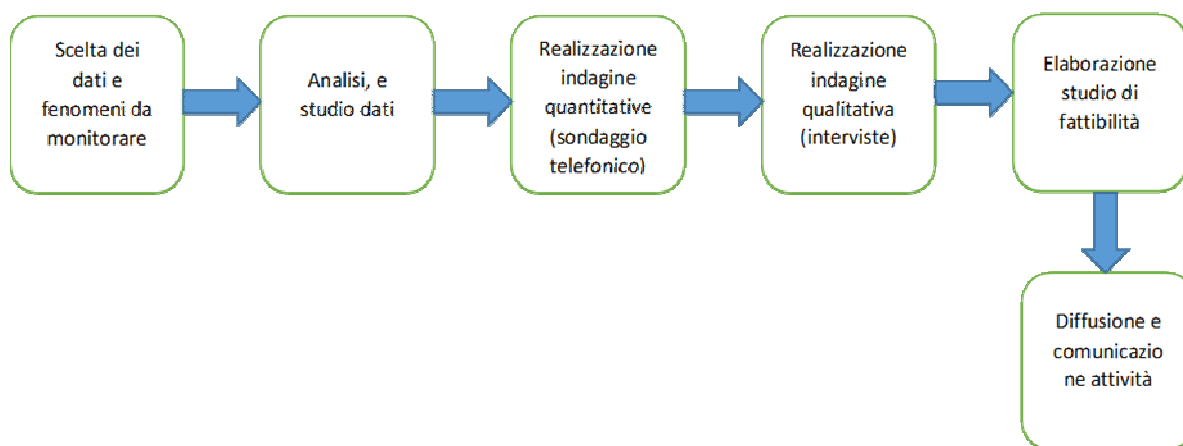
Scelta dei dati e fenomeni da monitorare

Analisi, e studio dati

Realizzazione indagine quantitative (sondaggio telefonico)

Realizzazione indagine qualitativa (interviste)

Elaborazione studio di fattibilità

Diffusione e comunicazio ne attività